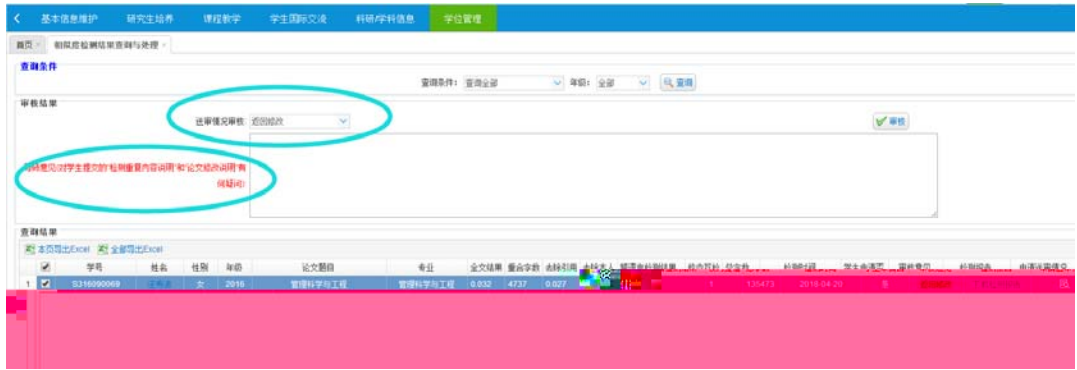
基本信息维护 研究生培养 课程教学 学生国际交流 科研/学科信息 学位管理

首页 × 前院盲检测结果查询与处理 ×

查询条件

查询条件: 查询全部 年级: 全部 查询

审核结果

送审情况审核: 返回修改 审核

导师意见(对学生提交的"检测重复内容说明"和"论文修改说明"有何疑问):

查询结果

本页导出Excel 全部导出Excel

| | | 学号 | 姓名 | 性别 | 年级 | 论文题目 | 专业 | 全文结果 | 重合字数 | 去除引用 | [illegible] | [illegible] | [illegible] | 总字数 | 检测时间 | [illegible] | 审核意见 | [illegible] | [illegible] |
|---|---|---|---|---|---|---|---|---|---|---|---|---|---|---|---|---|---|---|---|
| 1 | ✔ | S316090069 | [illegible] | 女 | 2016 | 管理科学与工程 | 管理科学与工程 | 0.032 | 4737 | 0.027 | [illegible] | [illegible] | 1 | 135473 | 2018-04-20 | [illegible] | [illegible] | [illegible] | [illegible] |